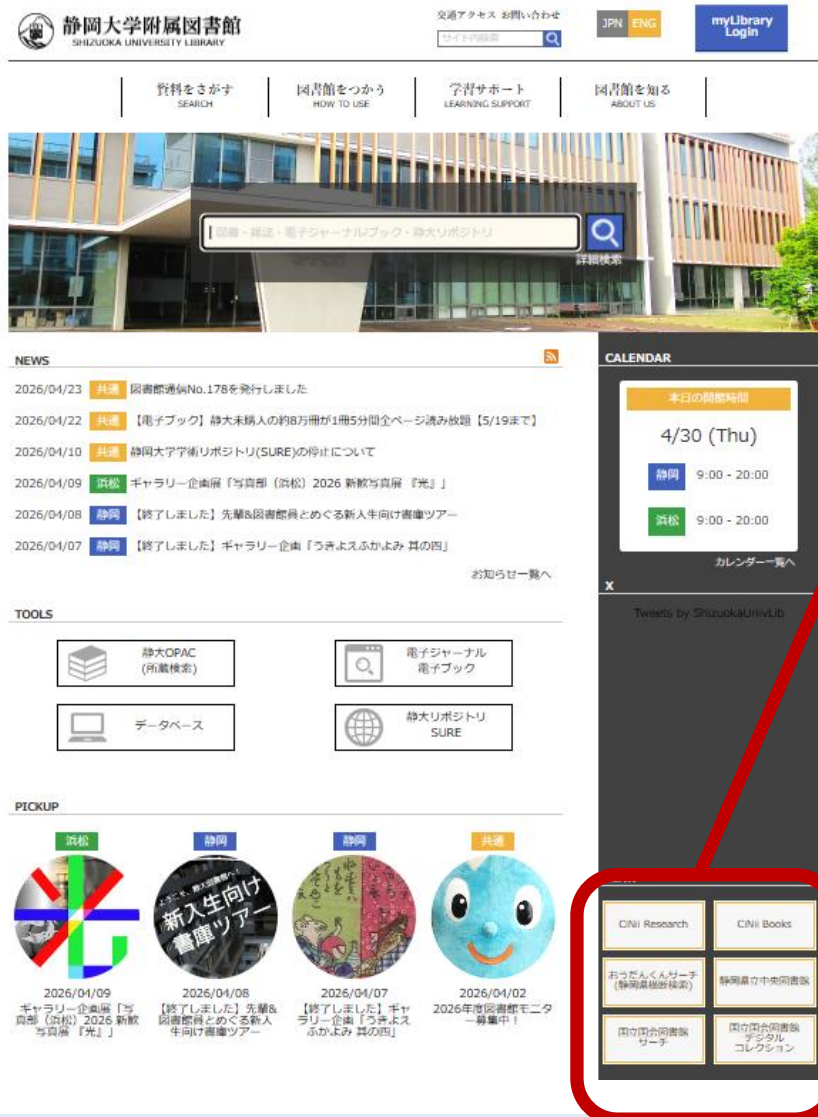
静岡大学附属図書館
SHIZUOKA UNIVERSITY LIBRARY

交通アクセス お問い合わせ
サイト内検索

JPN ENG

myLibrary Login

資料をさがす SEARCH
図書館をつかう HOW TO USE
学習サポート LEARNING SUPPORT
図書館を知る ABOUT US

図書・雑誌・電子ジャーナルブック・静大リポジトリ
詳細検索

NEWS

2026/04/23 共通 図書館通信No.178を発行しました
2026/04/22 共通 【電子ブック】静大未購入の約8万冊が1冊5分間全ページ読み放題【5/19まで】
2026/04/10 共通 静岡大学学術リポジトリ(SURE)の停止について
2026/04/09 浜松 ギャラリー企画展「写真部（浜松）2026 新歓写真展『光』」
2026/04/08 静岡 【終了しました】先輩&図書館員とめぐる新入生向け書庫ツアー
2026/04/07 静岡 【終了しました】ギャラリー企画「うきよえふかよみ 其の四」
お知らせ一覧へ

CALENDAR
本日の開館時間
4/30 (Thu)
静岡 9:00 - 20:00
浜松 9:00 - 20:00
カレンダー一覧へ

X
Tweets by ShizuokaUnivLib

TOOLS
静大OPAC (所蔵検索)
電子ジャーナル 電子ブック
データベース
静大リポジトリ SURE

PICKUP
浜松
2026/04/09
ギャラリー企画展「写真部（浜松）2026 新歓写真展『光』」
静岡
新入生向け書庫ツアー
2026/04/08
【終了しました】先輩&図書館員とめぐる新入生向け書庫ツアー
静岡
2026/04/07
【終了しました】ギャラリー企画「うきよえふかよみ 其の四」
共通
2026/04/02
2026年度図書館モニター募集中！

CiNii Research
CiNii Books
おうだんくんサーチ (静岡県横断検索)
静岡県立中央図書館
国立国会図書館サーチ
国立国会図書館デジタルコレクション